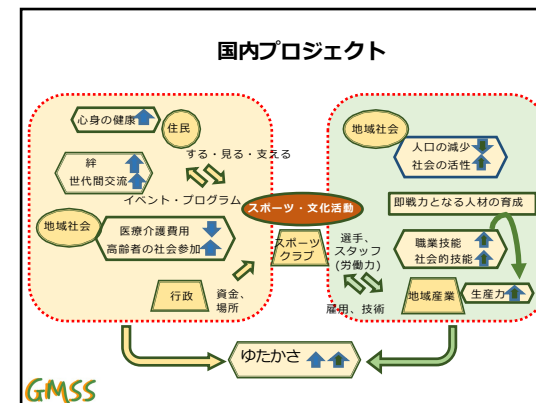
国内プロジェクト

心身の健康

住民

する・見る・支える

絆
世代間交流

イベント・プログラム

地域社会

医療介護費用
高齢者の社会参加

スポーツ・文化活動

スポーツクラブ

行政

資金、場所

地域社会

人口の減少
社会の活性

即戦力となる人材の育成

選手、スタッフ（労働力）

職業技能
社会的技能

地域産業

生産力

雇用、技術

ゆたかさ

GMSS